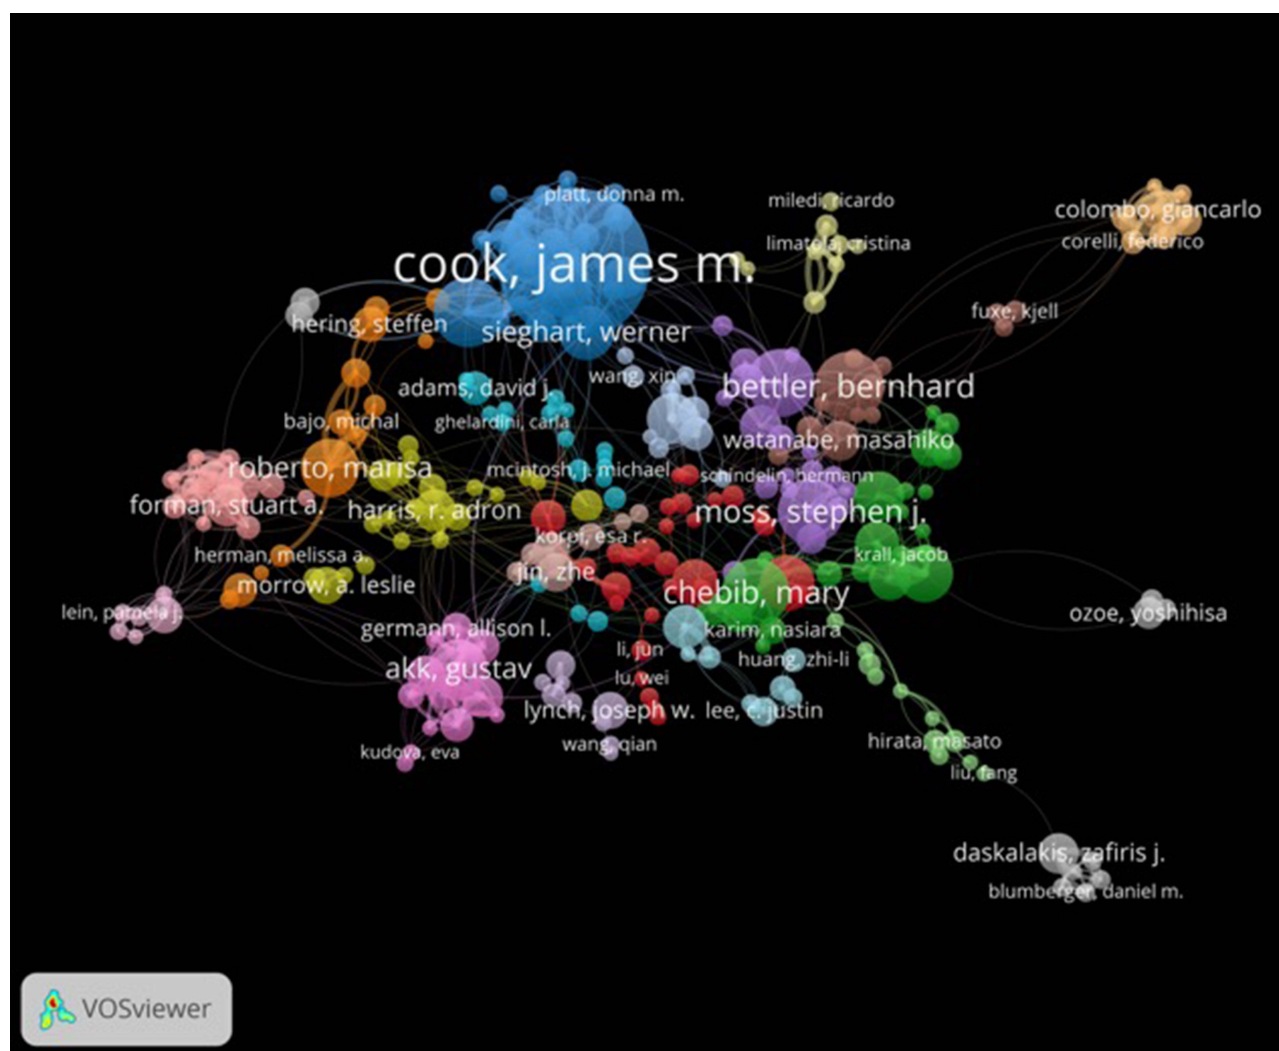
platt, donna m.
miledi, ricardo
colombo, giancarlo
limatola, cristina
corelli, federico
cook, james m.
fuxe, kjell
hering, steffen
sieghart, werner
wang, xin
adams, david j.
bettler, bernhard
bajo, michal
ghelardini, carla
watanabe, masahiko
roberto, marisa
mcintosh, j. michael
schindelin, hermann
forman, stuart a.
harris, r. adron
moss, stephen j.
korpi, esa r.
herman, melissa a.
krall, jacob
jin, zhe
morrow, a. leslie
chebib, mary
lein, pamela j.
ozoe, yoshihisa
germann, allison l.
karim, nasiara
li, jun
huang, zhi-li
akk, gustav
lu, wei
lynch, joseph w.
lee, c. justin
wang, qian
hirata, masato
kudova, eva
liu, fang
daskalakis, zafiris j.
blumberger, daniel m.
VOSviewer